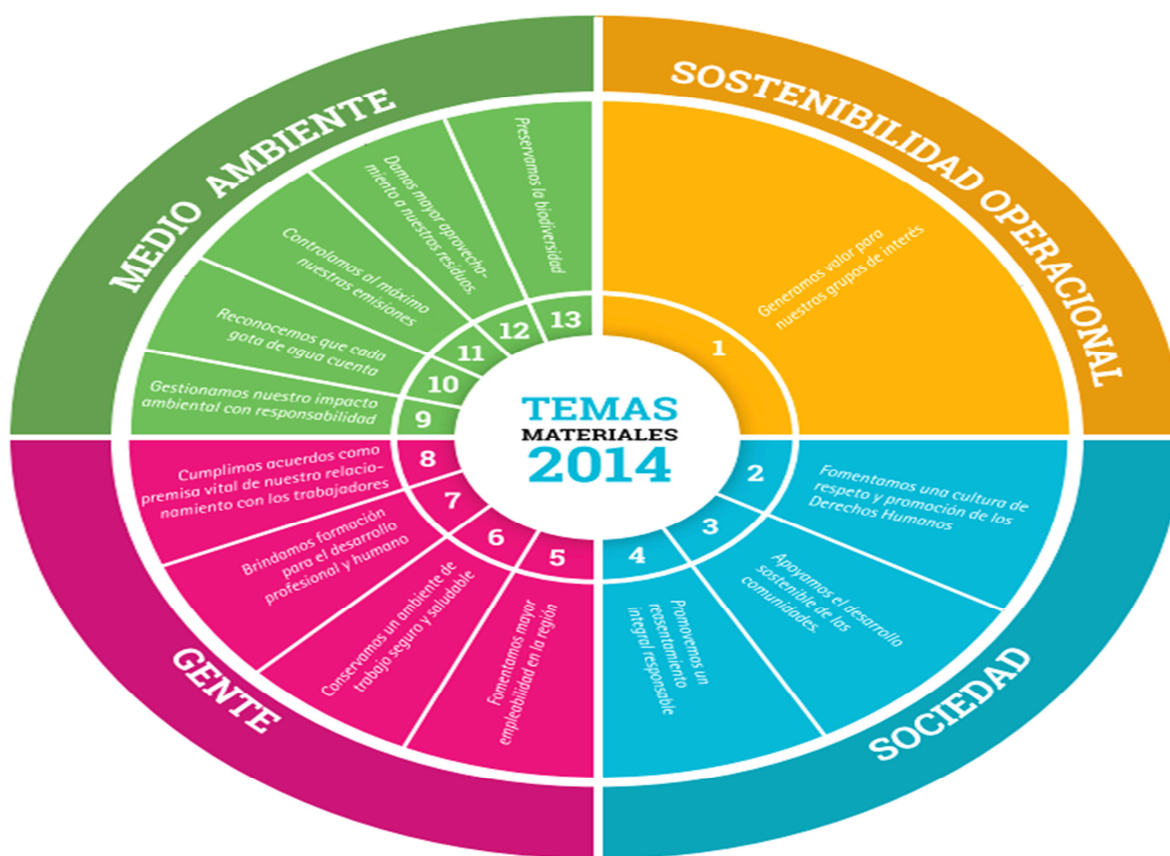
MEDIO AMBIENTE

SOSTENIBILIDAD OPERACIONAL

TEMAS
MATERIALES
2014

1
Generamos valor para nuestros grupos de interés

2
Fomentamos una cultura de respeto y promoción de los Derechos Humanos

3
Apoyamos el desarrollo sostenible de las comunidades.

4
Promovemos un reasentamiento integral responsable

5
Fomentamos mayor empleabilidad en la región

6
Conservamos un ambiente de trabajo seguro y saludable

7
Brindamos formación para el desarrollo profesional y humano

8
Cumplimos acuerdos como premisa vital de nuestro relacionamiento con los trabajadores

9
Gestionamos nuestro impacto ambiental con responsabilidad

10
Reconocemos que cada gota de agua cuenta

11
Controlamos al máximo nuestras emisiones

12
Damos mayor aprovechamiento a nuestros residuos.

13
Preservamos la biodiversidad

GENTE

SOCIEDAD